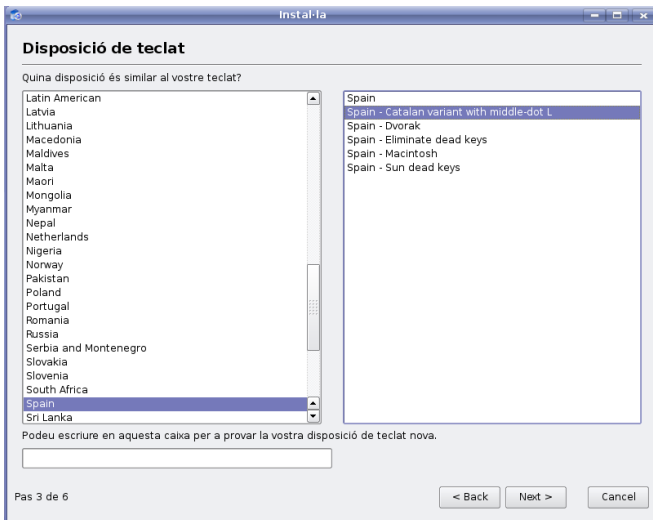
Instal·la

Disposició de teclat

Quina disposició és similar al vostre teclat?

Latin American
Latvia
Lithuania
Macedonia
Maldives
Malta
Maori
Mongolia
Myanmar
Nepal
Netherlands
Nigeria
Norway
Pakistan
Poland
Portugal
Romania
Russia
Serbia and Montenegro
Slovakia
Slovenia
South Africa
Spain
Sri Lanka

Spain
Spain - Catalan variant with middle-dot L
Spain - Dvorak
Spain - Eliminate dead keys
Spain - Macintosh
Spain - Sun dead keys

Podeu escriure en aquesta caixa per a provar la vostra disposició de teclat nova.

Pas 3 de 6

< Back
Next >
Cancel